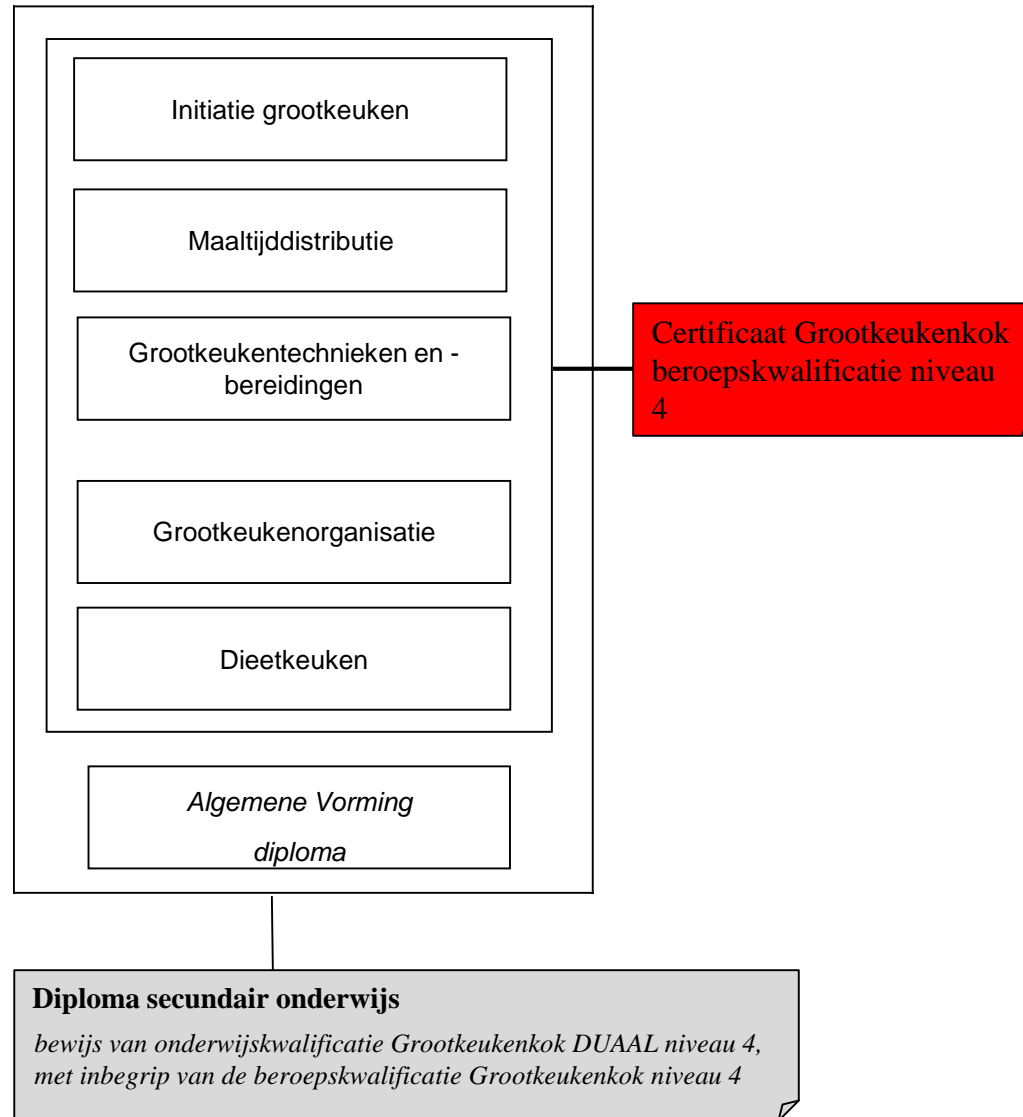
Initiatie grootkeuken

Maaltijddistributie

Grootkeukentechnieken en -bereidingen

Grootkeukenorganisatie

Dieetkeuken

Certificaat Grootkeukenkok beroepskwalificatie niveau 4

*Algemene Vorming*

*diploma*

**Diploma secundair onderwijs**

*bewijs van onderwijskwalificatie Grootkeukenkok DUAAL niveau 4, met inbegrip van de beroepskwalificatie Grootkeukenkok niveau 4*